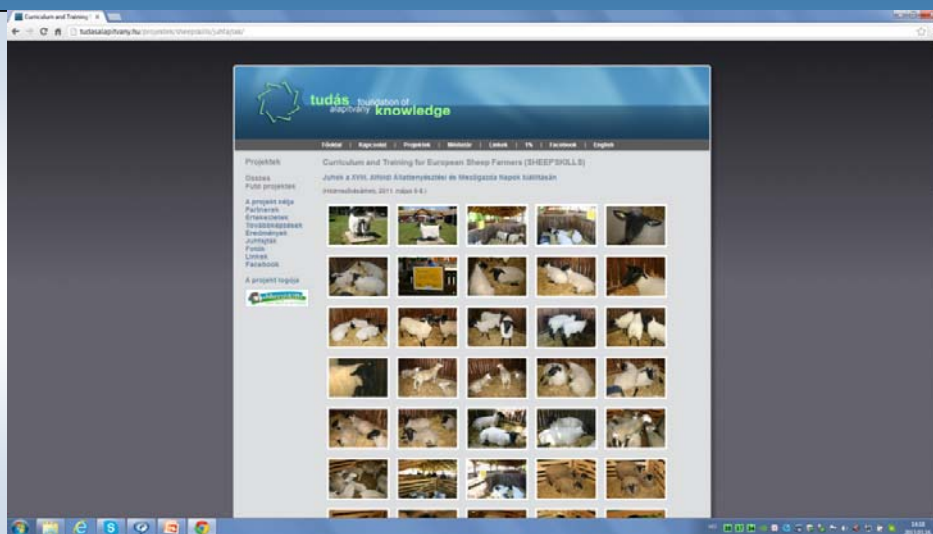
Curriculum and Training | ×

tudasalapitvany.hu/projektek/sheepskills/juhfajtak/

tudás alapítvány foundation of knowledge

Főoldal | Kapcsolat | Projektek | Média | Linkek | 1% | Facebook | English

Projektek

Összes
Futó projektek

A projekt célja
Partnerek
Értekezletek
Továbbképzések
Eredmények
Juhfajták
Fotók
Linkek
Facebook

A projekt logója

Curriculum and Training for European Sheep Farmers (SHEEPSKILLS)

Juhok a XVIII. Alföldi Állattenyésztési és Mezőgazdasági Napok kiállításán

(Hódmezővásárhely, 2011. május 5-8.)

14:58